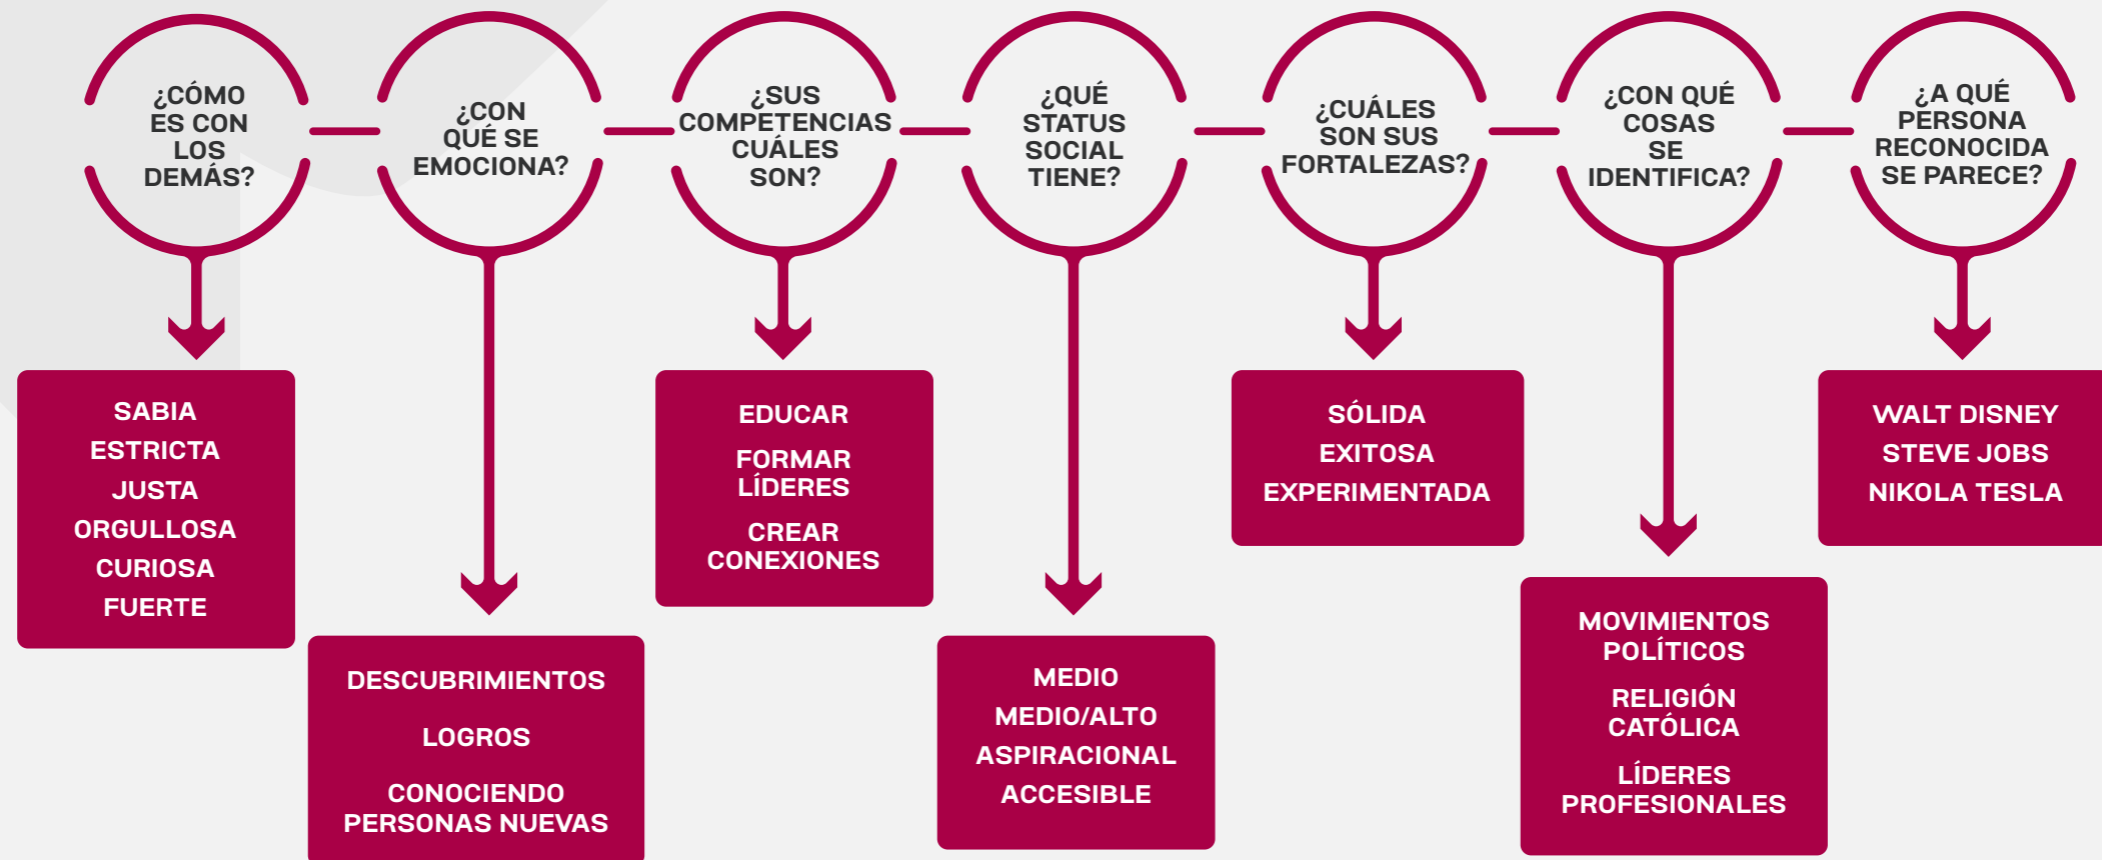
¿CÓMO ES CON LOS DEMÁS?

SABIA
ESTRICTA
JUSTA
ORGULLOSA
CURIOSA
FUERTE

¿CON QUÉ SE EMOCIONA?

DESCUBRIMIENTOS
LOGROS
CONOCIENDO PERSONAS NUEVAS

¿SUS COMPETENCIAS CUÁLES SON?

EDUCAR
FORMAR LÍDERES
CREAR CONEXIONES

¿QUÉ STATUS SOCIAL TIENE?

MEDIO
MEDIO/ALTO
ASPIRACIONAL
ACCESIBLE

¿CUÁLES SON SUS FORTALEZAS?

SÓLIDA
EXITOSA
EXPERIMENTADA

¿CON QUÉ COSAS SE IDENTIFICA?

MOVIMIENTOS POLÍTICOS
RELIGIÓN CATÓLICA
LÍDERES PROFESIONALES

¿A QUÉ PERSONA RECONOCIDA SE PARECE?

WALT DISNEY
STEVE JOBS
NIKOLA TESLA